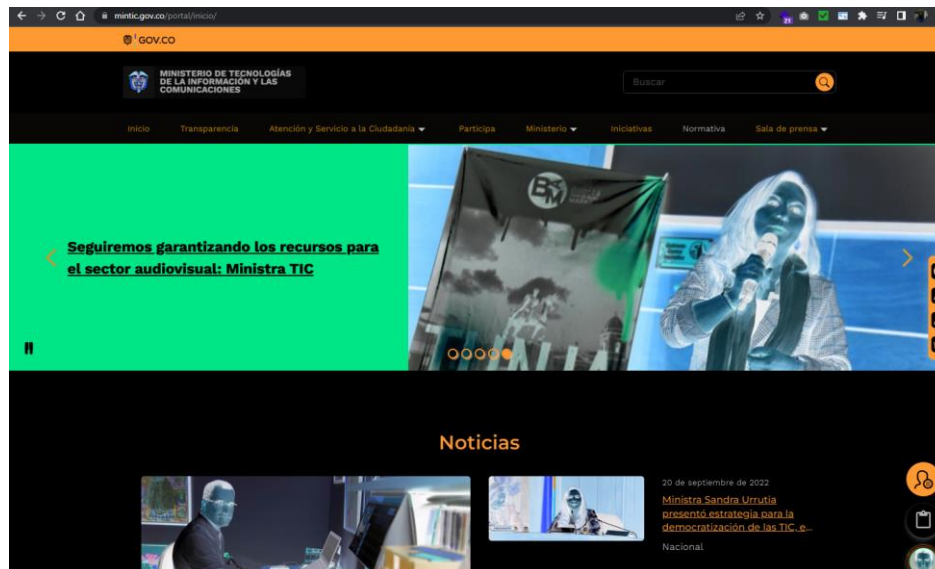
mintic.gov.co/portal/inicio/

GOV.CO

MINISTERIO DE TECNOLOGÍAS DE LA INFORMACIÓN Y LAS COMUNICACIONES

Buscar

Inicio Transparencia Atención y Servicio a la Ciudadanía Participa Ministerio Iniciativas Normativa Sala de prensa

Seguiremos garantizando los recursos para el sector audiovisual: Ministra TIC

Noticias

20 de septiembre de 2022

Ministra Sandra Urrutia presentó estrategia para la democratización de las TIC, e...

Nacional